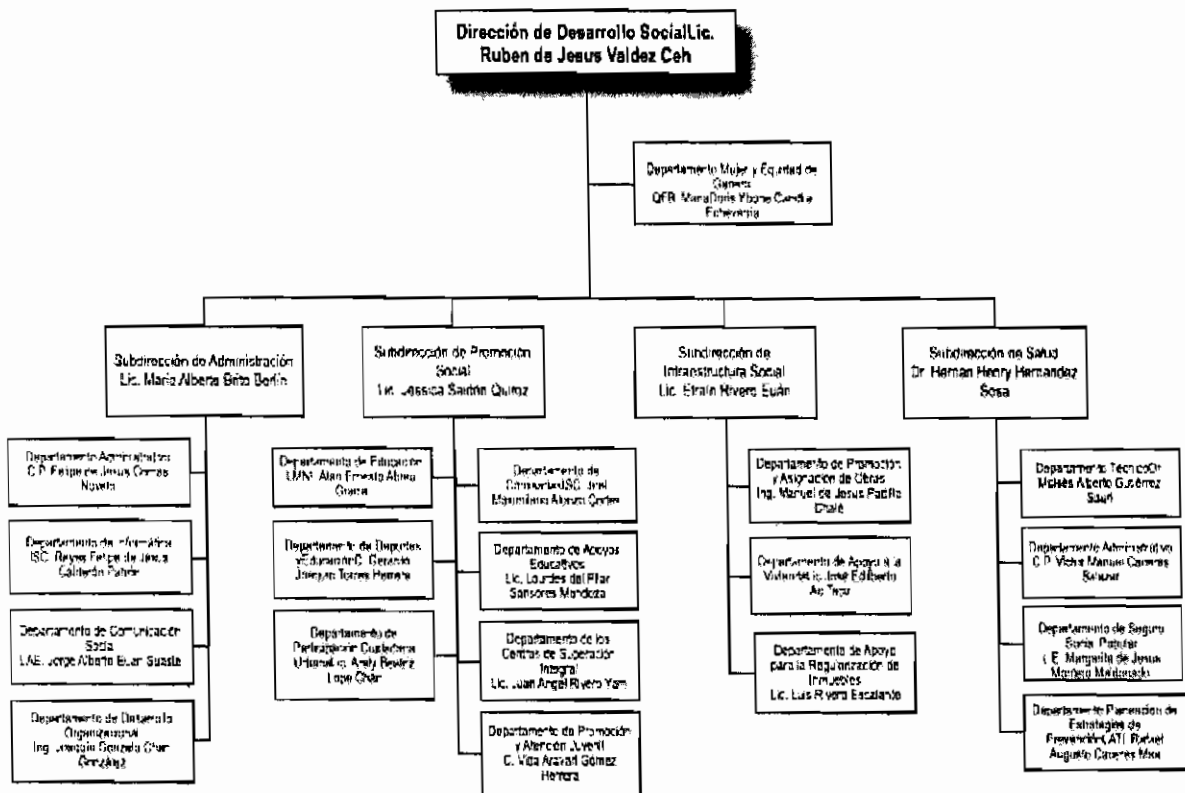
Dirección de Desarrollo SocialLic. Ruben de Jesus Valdez Ceh

Departamento Mujer y Equidad de Genero
QFB. MariaDoris Ybone Candila Echeverria

Subdirección de Administración
Lic. Maria Alberta Brito Borlin

Departamento Administrativo
C.P. Felipe de Jesus Cornas Novelo

Departamento de Informática
ISC. Reyes Felipe de Jesus Calderón Pabón

Departamento de Comunicación Social
LAE. Jorge Alberto Euan Suaste

Departamento de Desarrollo Organizacional
Ing. Joaquin Gonzalo Chan González

Subdirección de Promoción Social
Lic. Jessica Saidén Quiroz

Departamento de Educación
LMN. Alan Ernesto Abreu Garcia

Departamento de Deportes y EducaciónC. Gerardo Joaquin Torres Herrera

Departamento de Participación Ciudadana
Urbana Lic. Analy Beatriz Lope Chan

Departamento de ComunidadISC. José Maximiliano Alonzo Ordaz

Departamento de Apoyos Educativos
Lic. Lourdes del Pilar Sansores Mendoza

Departamento de los Centros de Superación Integral
Lic. Juan Angel Rivero Yam

Departamento de Promoción y Atención Juvenil
C. Vida Araval Gómez Herrera

Subdirección de Infraestructura Social
Lic. Efrain Rivero Euán

Departamento de Promoción y Asignación de Obras
Ing. Manuel de Jesus Padilla Chalé

Departamento de Apoyo a la ViviendaLic. José Edilberto Ac Tapia

Departamento de Apoyo para la Regularización de Inmuebles
Lic. Luis Rivero Escalante

Subdirección de Salud
Dr. Hernan Henry Hernandez Sosa

Departamento TécnicoDr. Moisés Alberto Gutiérrez Sauri

Departamento Administrativo
C.P. Victor Manuel Carreras Salazar

Departamento de Seguro Social Popular
L.E. Margarita de Jesus Moreno Maldonado

Departamento Planeación de Estrategias de PrevenciónCATL Rafael Augusto Caceres Moo